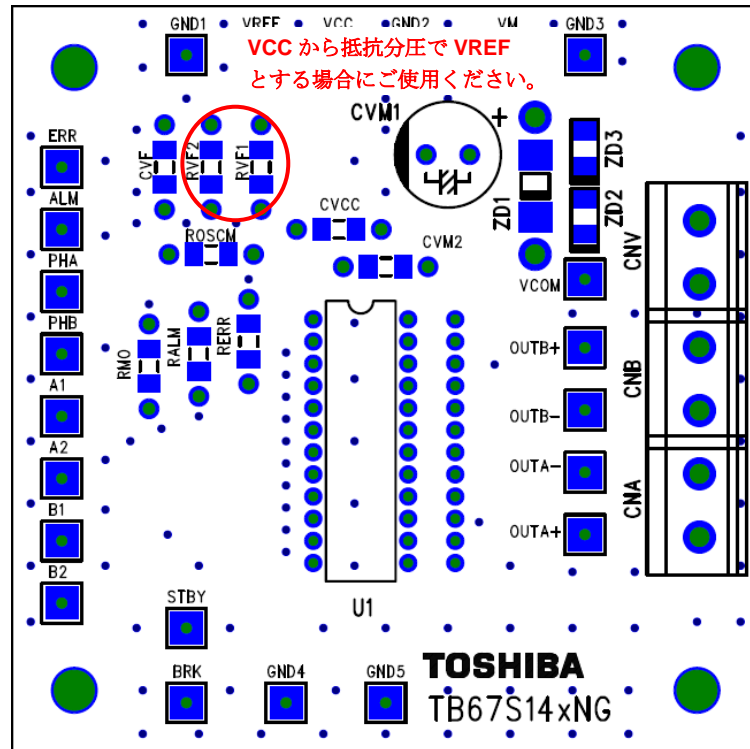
GND1 VREF VCC GND2 VM GND3

VCC から抵抗分圧で VREF とする場合にご使用ください。

CVM1
+
ZD3
ZD2
ZD1
ERR
ALM
PHA
PHB
A1
A2
B1
B2
CVF
RVF2
RVF1
CVCC
ROSCM
CVM2
VCOM
CNV
RMO
RALM
RERR
OUTB+
OUTB−
CNB
OUTA−
OUTA+
CNA
U1
STBY
BRK
GND4
GND5
TOSHIBA
TB67S14xNG